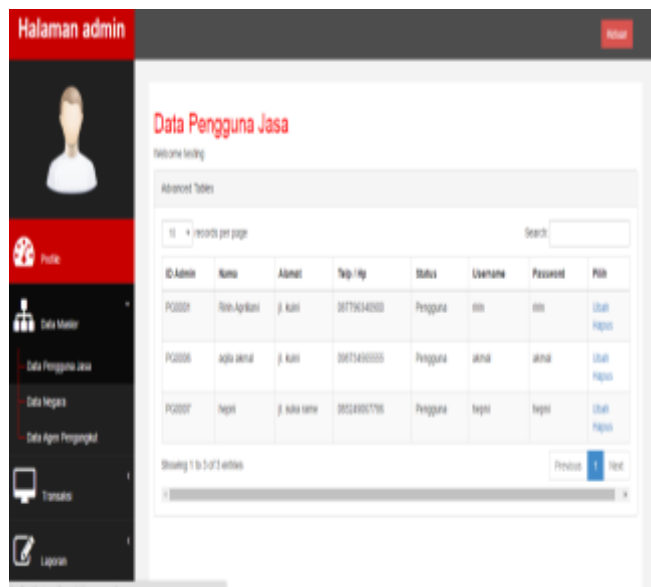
Halaman admin

Keluar

Profile

Data Master

Data Pengguna Jasa

Data Negara

Data Agen Pengangkut

Transaksi

Laporan

Data Pengguna Jasa

Welcome testing

Advanced Tables

10 records per page

Search:

| ID Admin | Nama | Alamat | Telp / Hp | Status | Username | Password | Pilih |
|---|---|---|---|---|---|---|---|
| PG0001 | Rrim Aprilliani | jl. kuini | 087796340900 | Pengguna | rrim | rrim | Ubah Hapus |
| PG0006 | aqila akmal | jl. kuini | 098734565555 | Pengguna | akmal | akmal | Ubah Hapus |
| PG0007 | hegmi | jl. suka rame | 085249007796 | Pengguna | hegmi | hegmi | Ubah Hapus |

Showing 1 to 3 of 3 entries

Previous 1 Next